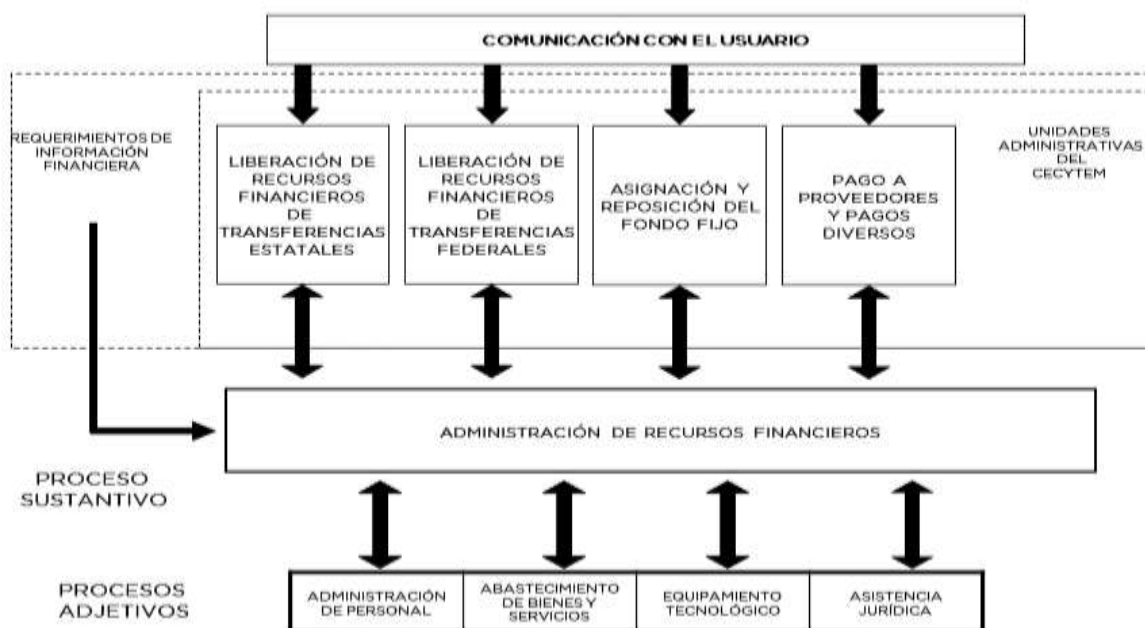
COMUNICACIÓN CON EL USUARIO

REQUERIMIENTOS DE INFORMACIÓN FINANCIERA

LIBERACIÓN DE RECURSOS FINANCIEROS DE TRANSFERENCIAS ESTATALES

LIBERACIÓN DE RECURSOS FINANCIEROS DE TRANSFERENCIAS FEDERALES

ASIGNACIÓN Y REPOSICIÓN DEL FONDO FIJO

PAGO A PROVEEDORES Y PAGOS DIVERSOS

UNIDADES ADMINISTRATIVAS DEL CECYTEM

ADMINISTRACIÓN DE RECURSOS FINANCIEROS

PROCESO SUSTANTIVO

PROCESOS ADJETIVOS

| ADMINISTRACIÓN DE PERSONAL | ABASTECIMIENTO DE BIENES Y SERVICIOS | EQUIPAMIENTO TECNOLÓGICO | ASISTENCIA JURÍDICA |
|---|---|---|---|